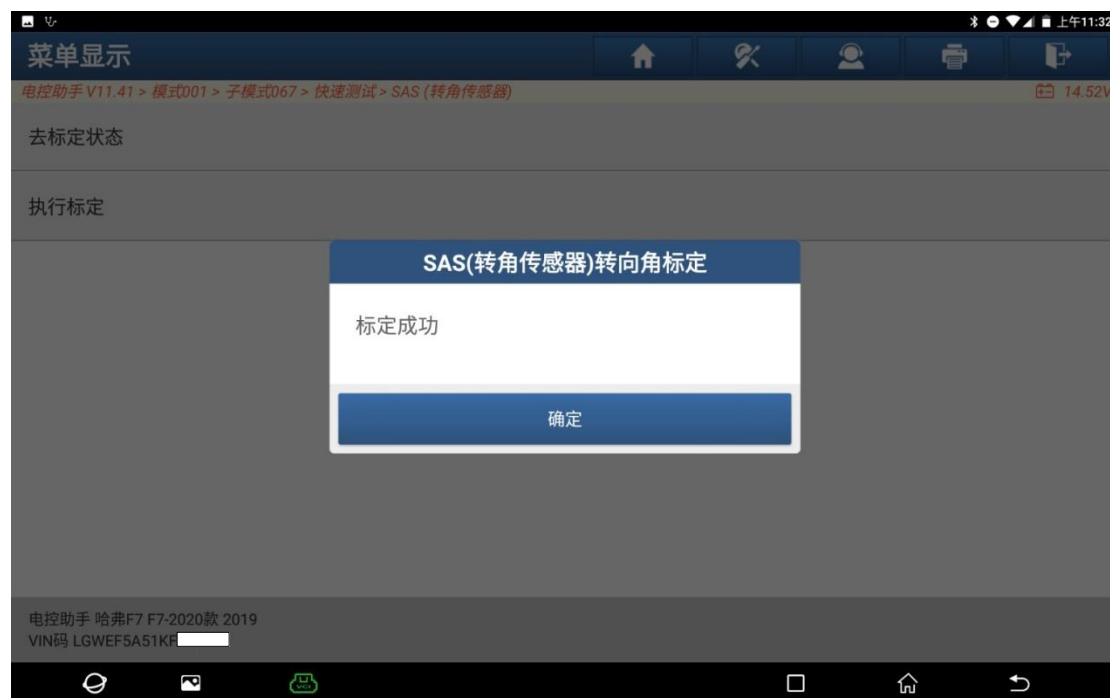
上午11:32

菜单显示

电控助手 V11.41 > 模式001 > 子模式067 > 快速测试 > SAS (转角传感器)

14.52V

去标定状态

执行标定

SAS(转角传感器)转向角标定

标定成功

确定

电控助手 哈弗F7 F7-2020款 2019
VIN码 LGWEF5A51KF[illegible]